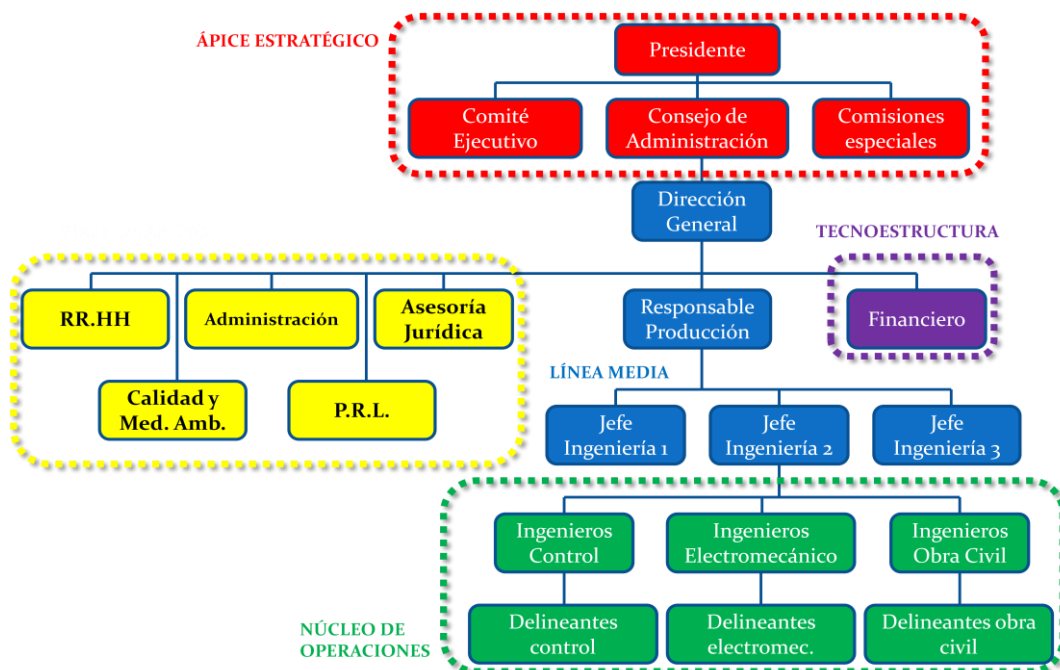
ÁPICE ESTRATÉGICO

Presidente

Comité Ejecutivo

Consejo de Administración

Comisiones especiales

Dirección General

TECNOESTRUCTURA

RR.HH

Administración

Asesoría Jurídica

Calidad y Med. Amb.

P.R.L.

Responsable Producción

Financiero

LÍNEA MEDIA

Jefe Ingeniería 1

Jefe Ingeniería 2

Jefe Ingeniería 3

Ingenieros Control

Ingenieros Electromecánico

Ingenieros Obra Civil

NÚCLEO DE OPERACIONES

Delineantes control

Delineantes electromec.

Delineantes obra civil